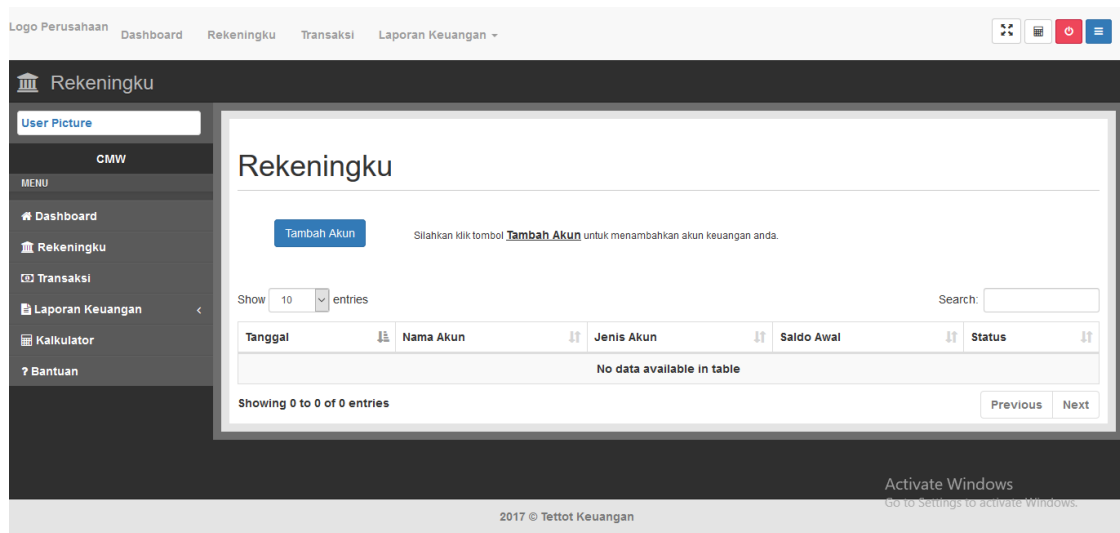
Logo Perusahaan Dashboard Rekeningku Transaksi Laporan Keuangan

Rekeningku

User Picture

CMW

MENU

Dashboard

Rekeningku

Transaksi

Laporan Keuangan

Kalkulator

? Bantuan

Rekeningku

Tambah Akun

Silahkan klik tombol **Tambah Akun** untuk menambahkan akun keuangan anda.

Show 10 entries

Search:

| Tanggal | Nama Akun | Jenis Akun | Saldo Awal | Status |
|---|---|---|---|---|
| No data available in table | | | | |

Showing 0 to 0 of 0 entries

Previous Next

Activate Windows
Go to Settings to activate Windows.

2017 © Tettot Keuangan